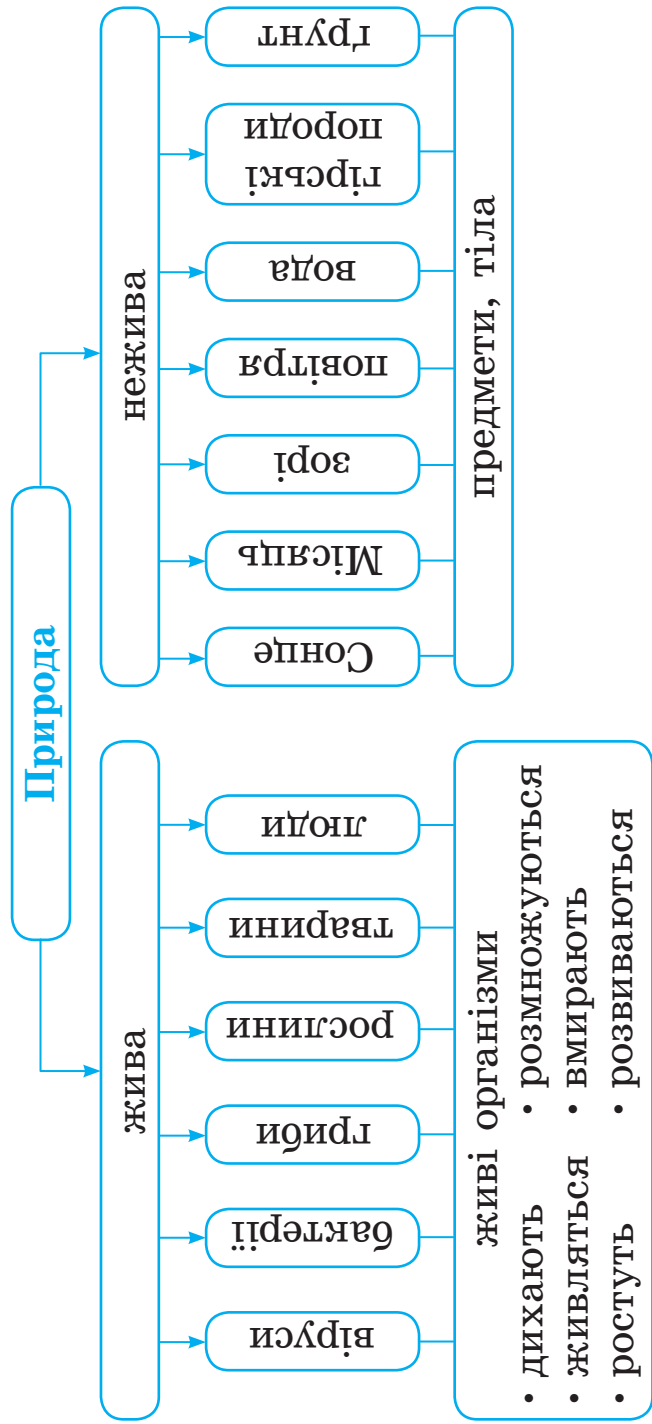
Природа

нежива

ґрунт

гірські породи

вода

повітря

зорі

Місяць

Сонце

предмети, тіла

жива

люди

тварини

рослини

гриби

бактерії

віруси

живі організми
• дихають • розмножуються
• живляться • вмирають
• ростуть • розвиваються